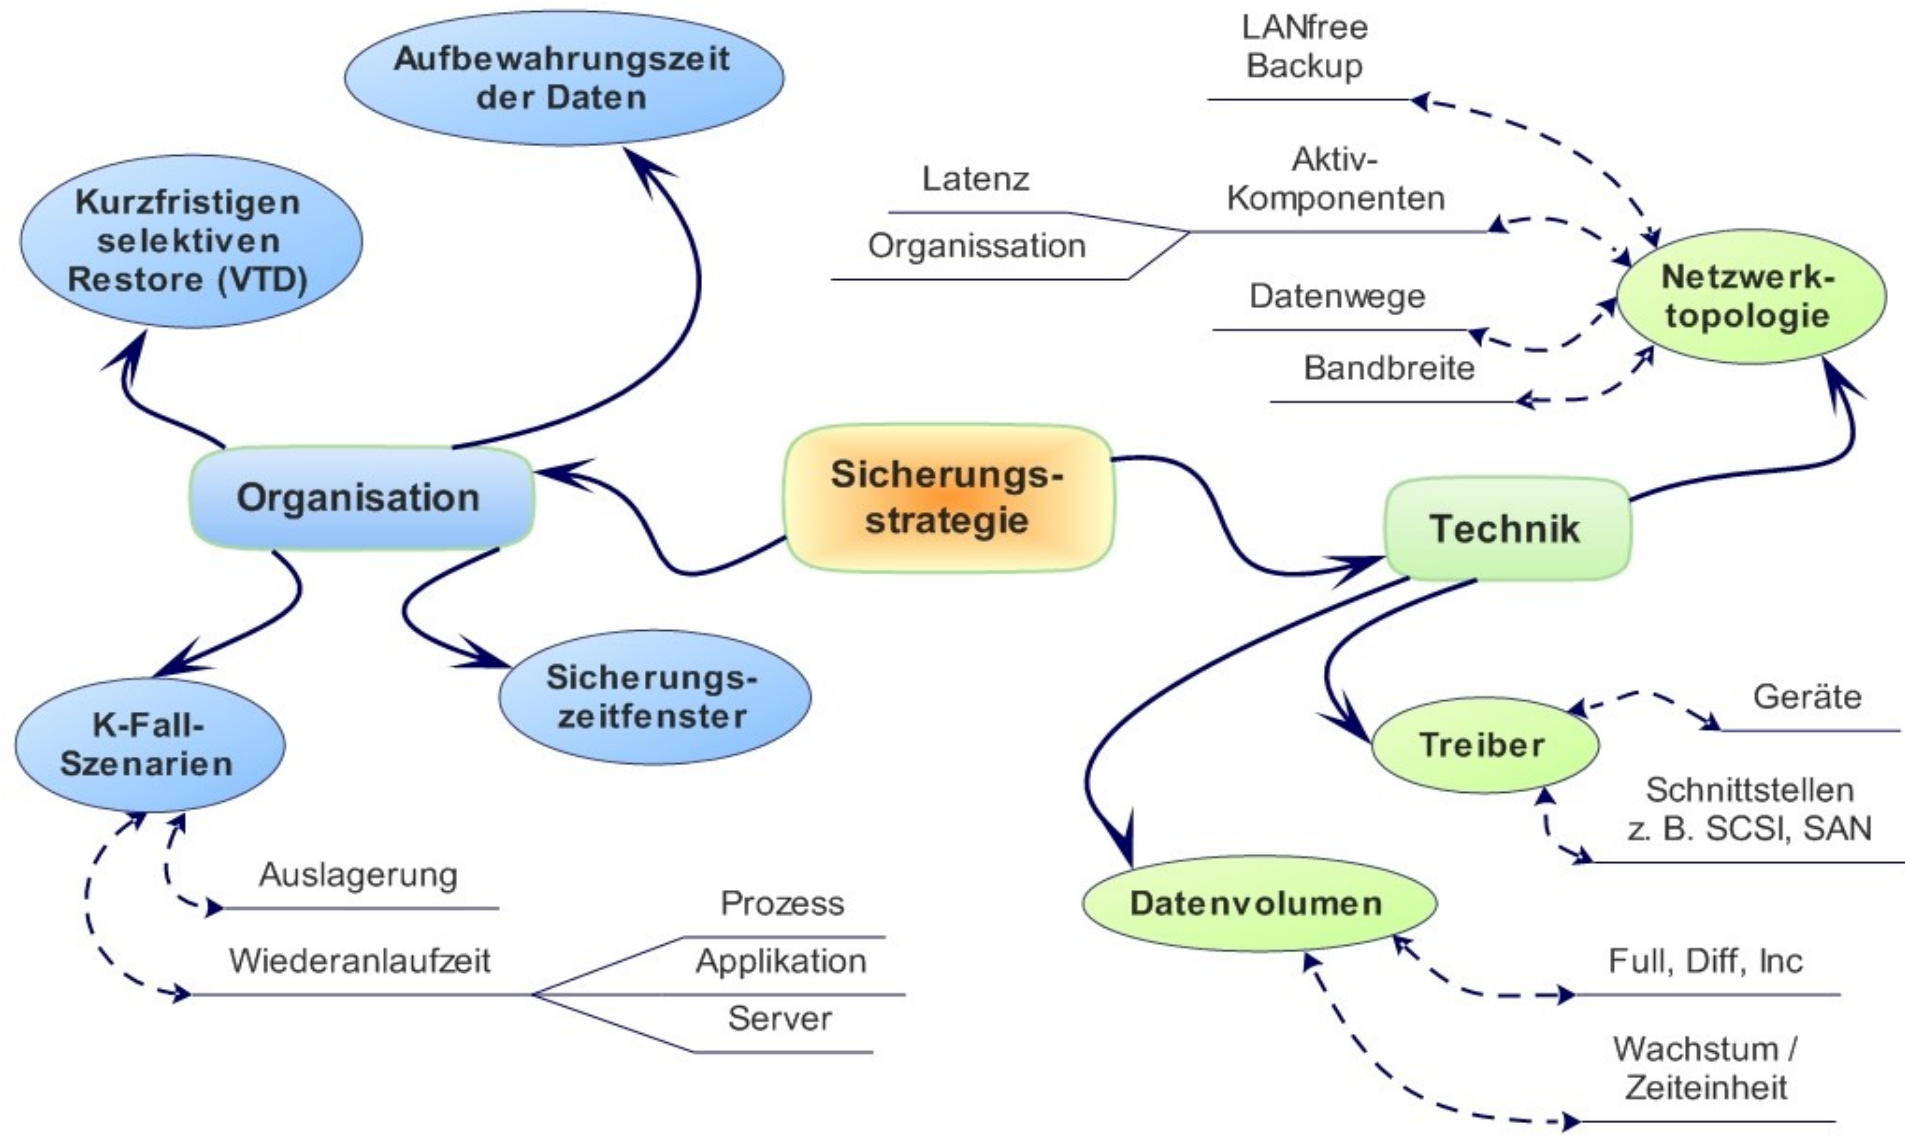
Aufbewahrungszeit der Daten

Kurzfristigen selektiven Restore (VTD)

LANfree Backup

Latenz

Aktiv-Komponenten

Organissation

Netzwerk-topologie

Datenwege

Bandbreite

Organisation

Sicherungs-strategie

Technik

K-Fall-Szenarien

Sicherungs-zeitfenster

Treiber

Geräte

Schnittstellen z. B. SCSI, SAN

Auslagerung

Prozess

Wiederanlaufzeit

Applikation

Server

Datenvolumen

Full, Diff, Inc

Wachstum / Zeiteinheit